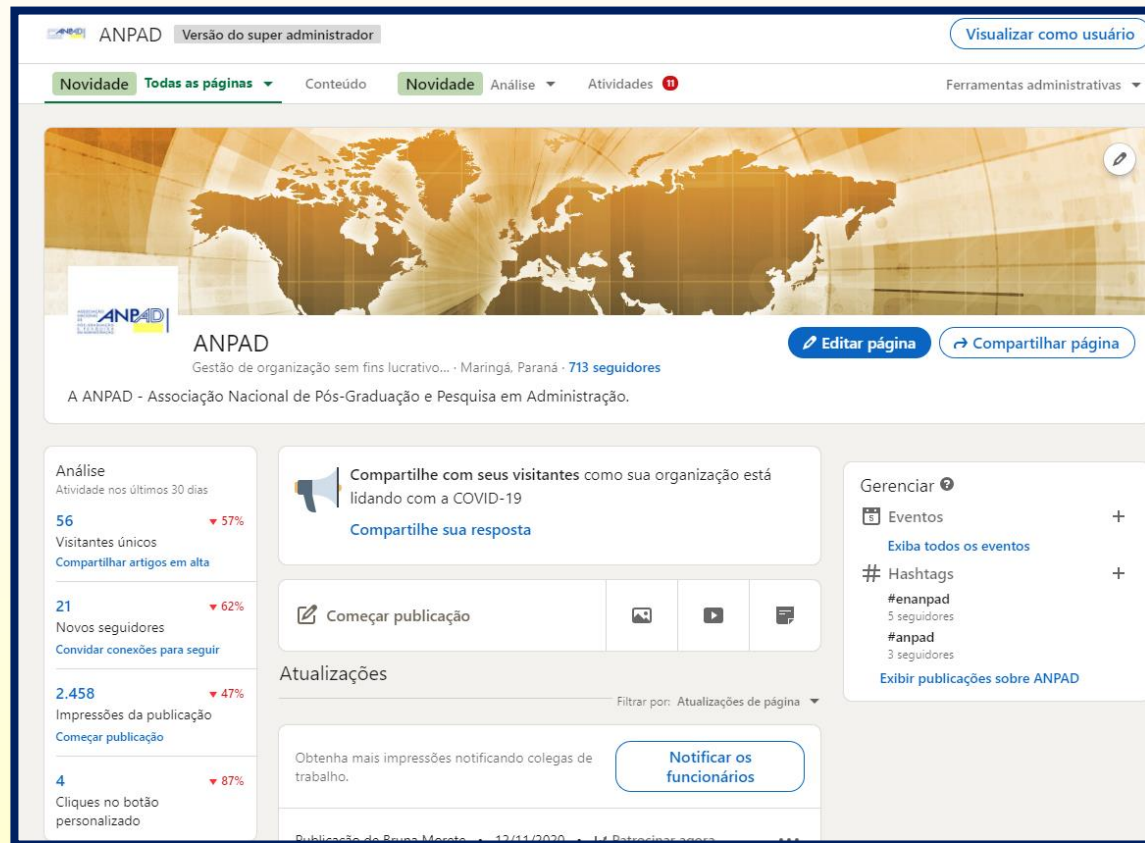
ANPAD ANPAD Versão do super administrador

Visualizar como usuário

Novidade Todas as páginas ▾ Conteúdo Novidade Análise ▾ Atividades 11 Ferramentas administrativas ▾

ANPAD

ANPAD

Gestão de organização sem fins lucrativo... · Maringá, Paraná · 713 seguidores

Editar página

Compartilhar página

A ANPAD - Associação Nacional de Pós-Graduação e Pesquisa em Administração.

Análise
Atividade nos últimos 30 dias

56 ▾ 57%
Visitantes únicos
Compartilhar artigos em alta

21 ▾ 62%
Novos seguidores
Convidar conexões para seguir

2.458 ▾ 47%
Impressões da publicação
Começar publicação

4 ▾ 87%
Cliques no botão personalizado

Compartilhe com seus visitantes como sua organização está lidando com a COVID-19

Compartilhe sua resposta

Começar publicação

Atualizações

Filtrar por: Atualizações de página ▾

Obtenha mais impressões notificando colegas de trabalho.

Notificar os funcionários

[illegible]

Gerenciar

Eventos +
Exiba todos os eventos

Hashtags +
#enanpad
5 seguidores
#anpad
3 seguidores
Exibir publicações sobre ANPAD